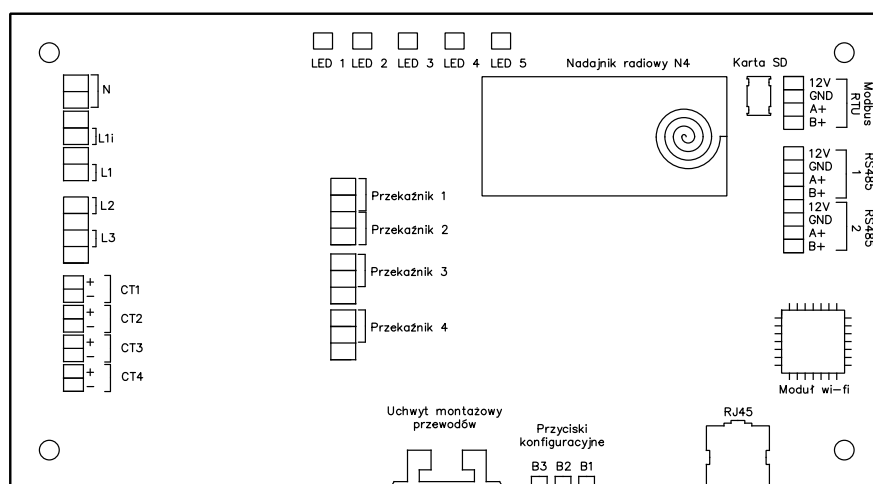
LED 1 LED 2 LED 3 LED 4 LED 5

Nadajnik radiowy N4

Karta SD

12V
GND
A+
B+
Modbus RTU

12V
GND
A+
B+
RS485 1

12V
GND
A+
B+
RS485 2

N

L1i

L1

L2

L3

+
−
CT1

+
−
CT2

+
−
CT3

+
−
CT4

Przekaźnik 1

Przekaźnik 2

Przekaźnik 3

Przekaźnik 4

Moduł wi-fi

Uchwyt montażowy przewodów

Przyciski konfiguracyjne

B3 B2 B1

RJ45